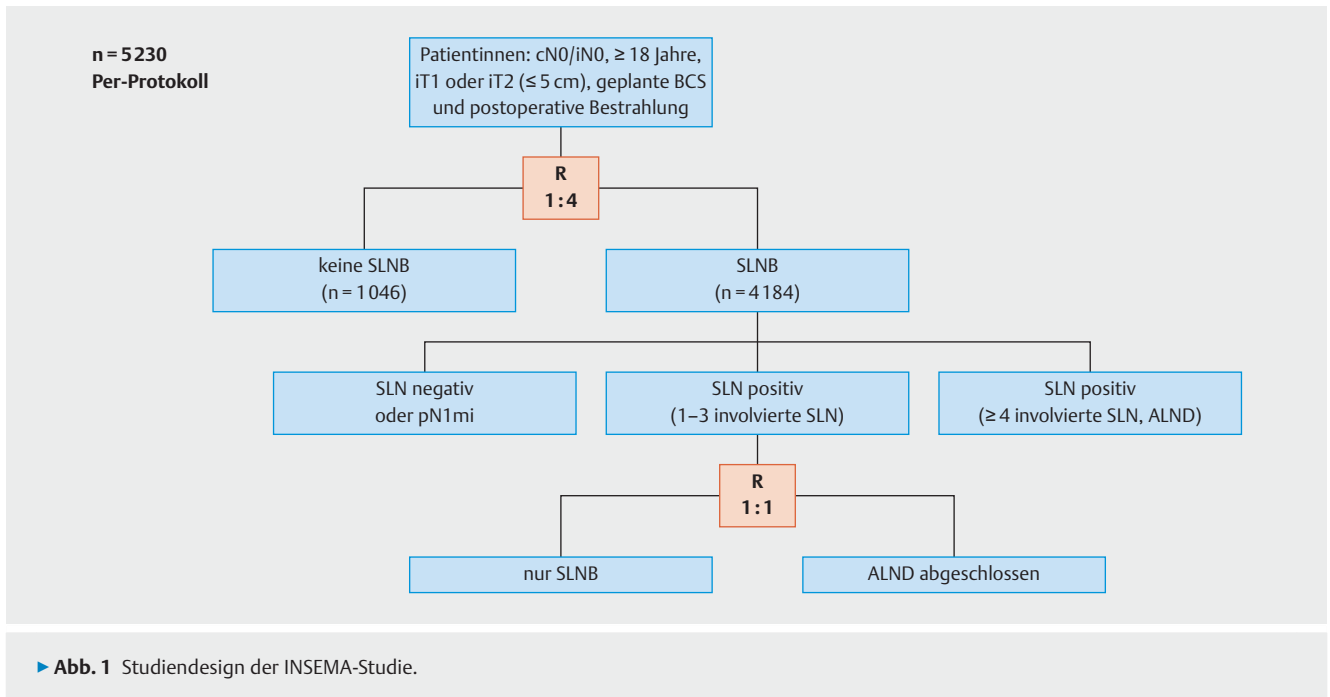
n = 5230
Per-Protokoll

Patientinnen: cN0/iN0, ≥ 18 Jahre, iT1 oder iT2 (≤ 5 cm), geplante BCS und postoperative Bestrahlung

R
1 : 4

keine SLNB
(n = 1046)

SLNB
(n = 4184)

SLN negativ
oder pN1mi

SLN positiv
(1–3 involvierte SLN)

SLN positiv
(≥ 4 involvierte SLN, ALND)

R
1 : 1

nur SLNB

ALND abgeschlossen

▶ Abb. 1 Studiendesign der INSEMA-Studie.